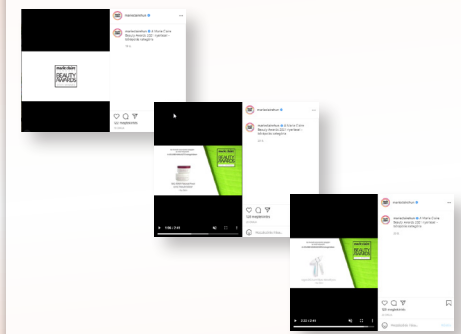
marie claire BEAUTY AWARDS

marieclaireitalia

marieclaireitalia @ il Marie Claire Beauty Awards 2021 i vincitori - introducing category

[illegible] mi piace

marieclaireitalia

marieclaireitalia @ il Marie Claire Beauty Awards 2021 i vincitori - introducing category

BEAUTY AWARDS

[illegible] mi piace

marieclaireitalia

marieclaireitalia @ il Marie Claire Beauty Awards 2021 i vincitori - introducing category

BEAUTY AWARDS

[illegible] mi piace